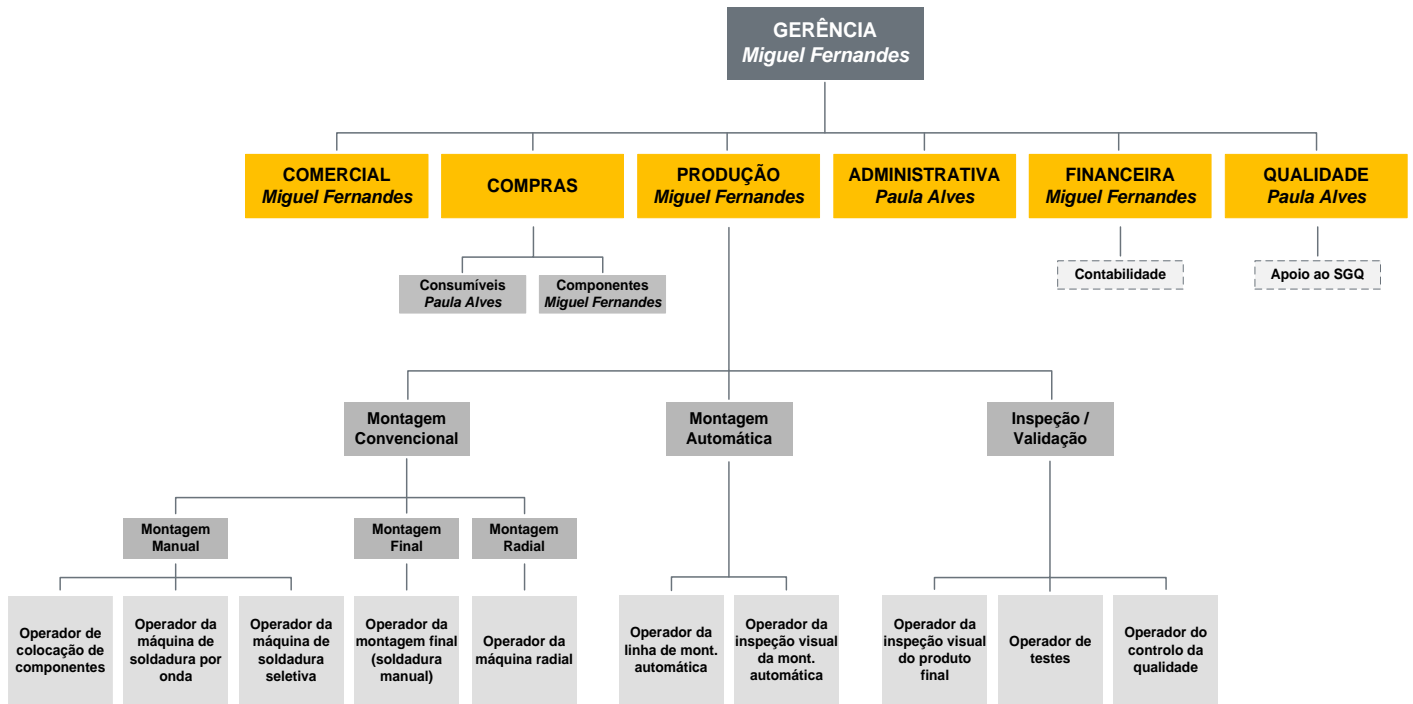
GERÊNCIA
Miguel Fernandes

COMERCIAL
Miguel Fernandes

COMPRAS

PRODUÇÃO
Miguel Fernandes

ADMINISTRATIVA
Paula Alves

FINANCEIRA
Miguel Fernandes

QUALIDADE
Paula Alves

Consumíveis
Paula Alves

Componentes
Miguel Fernandes

Contabilidade

Apoio ao SGQ

Montagem Convencional

Montagem Automática

Inspeção / Validação

Montagem Manual

Montagem Final

Montagem Radial

Operador de colocação de componentes

Operador da máquina de soldadura por onda

Operador da máquina de soldadura seletiva

Operador da montagem final (soldadura manual)

Operador da máquina radial

Operador da linha de mont. automática

Operador da inspeção visual da mont. automática

Operador da inspeção visual do produto final

Operador de testes

Operador do controlo da qualidade